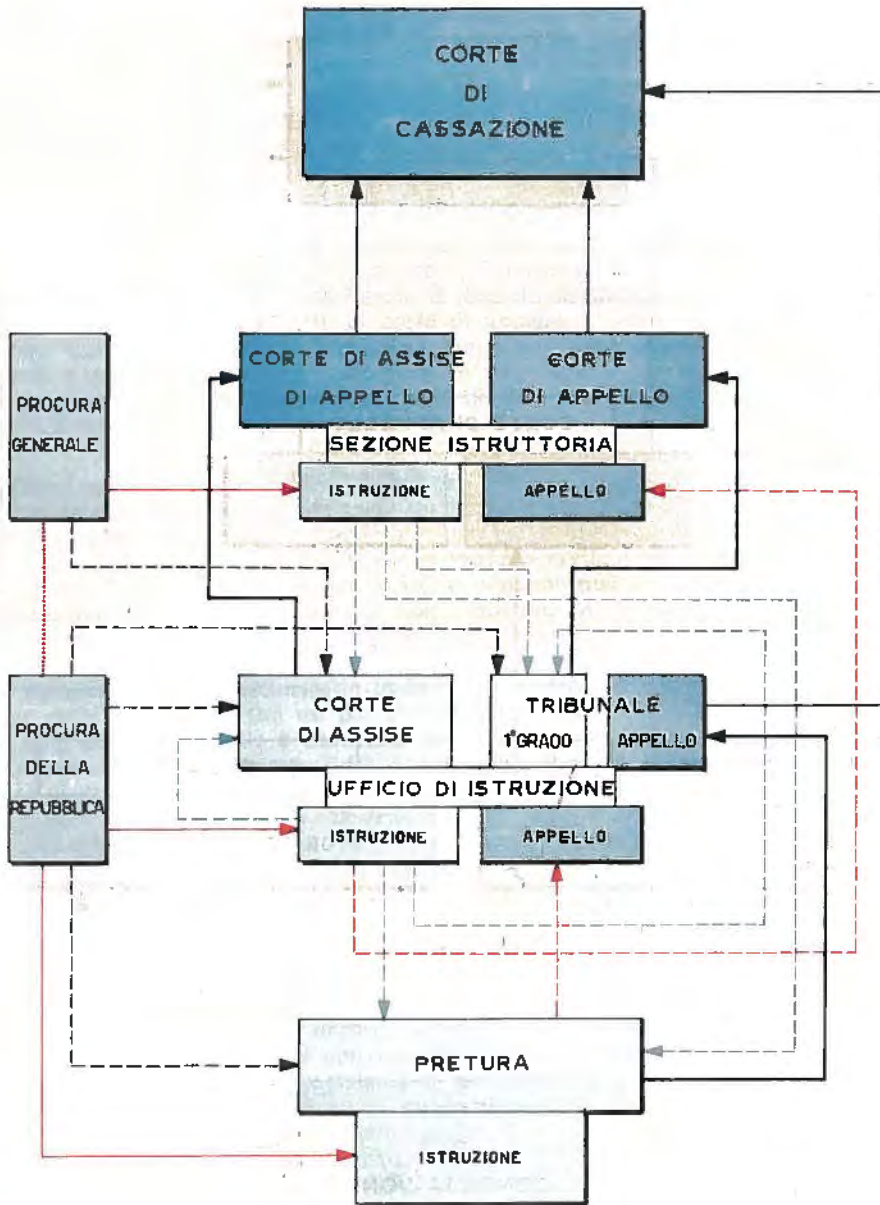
CORTE DI CASSAZIONE

PROCURA GENERALE

CORTE DI ASSISE DI APPELLO

CORTE DI APPELLO

SEZIONE ISTRUTTORIA

ISTRUZIONE

APPELLO

PROCURA DELLA REPUBBLICA

CORTE DI ASSISE

TRIBUNALE

1°GRADO

APPELLO

UFFICIO DI ISTRUZIONE

ISTRUZIONE

APPELLO

PRETURA

ISTRUZIONE